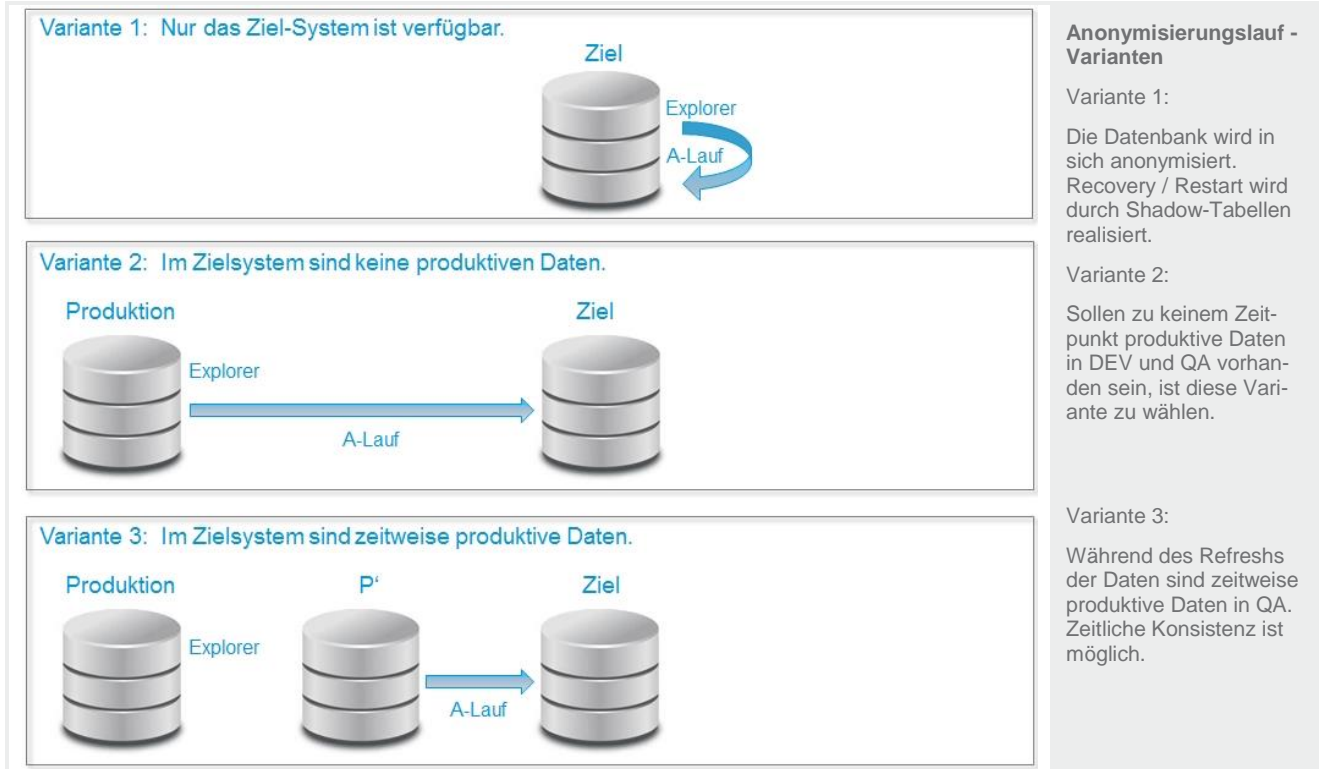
Variante 1: Nur das Ziel-System ist verfügbar.

Ziel

Explorer

A-Lauf

Variante 2: Im Zielsystem sind keine produktiven Daten.

Produktion

Ziel

Explorer

A-Lauf

Variante 3: Im Zielsystem sind zeitweise produktive Daten.

Produktion

P‘

Ziel

Explorer

A-Lauf

**Anonymisierungslauf - Varianten**

Variante 1:

Die Datenbank wird in sich anonymisiert. Recovery / Restart wird durch Shadow-Tabellen realisiert.

Variante 2:

Sollen zu keinem Zeitpunkt produktive Daten in DEV und QA vorhanden sein, ist diese Variante zu wählen.

Variante 3:

Während des Refreshs der Daten sind zeitweise produktive Daten in QA. Zeitliche Konsistenz ist möglich.